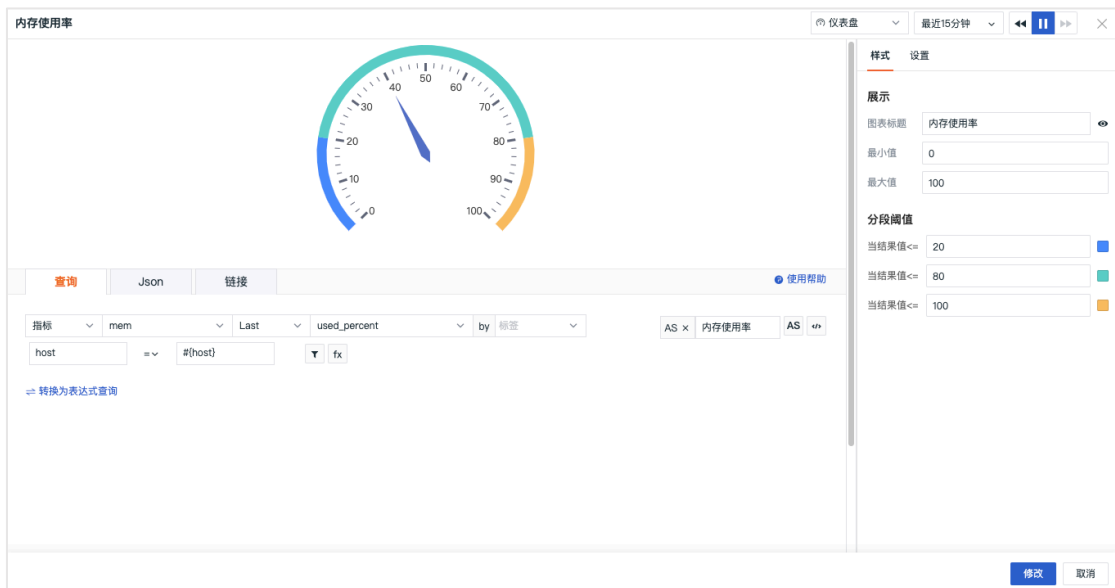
内存使用率

仪表盘
最近15分钟

0
10
20
30
40
50
60
70
80
90
100

查询
Json
链接
使用帮助

指标
mem
Last
used_percent
by
标签
AS ×
内存使用率
AS
</>

host
=
#{host}
fx

⇌ 转换为表达式查询

样式
设置

展示
图表标题
内存使用率
最小值
0
最大值
100

分段阈值
当结果值<=
20
当结果值<=
80
当结果值<=
100

修改
取消